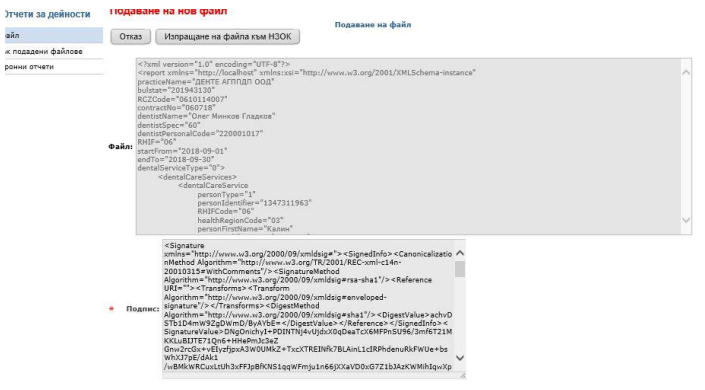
Отчети за дейности
файл
к подадени файлове
ронни отчети

Подаване на нов файл
Подаване на файл

Отказ
Изпращане на файла към НЗОК

Файл:
<?xml version="1.0" encoding="UTF-8"?>
<report xmlns="http://localhost" xmlns:xsi="http://www.w3.org/2001/XMLSchema-instance"
practiceName="ДЕНТЕ АГППДЛ ООД"
bulstat="201943130"
RCZCode="0610114007"
contractNo="060718"
dentistName="Олег Минков Гладков"
dentistSpec="60"
dentistPersonalCode="220001017"
RHIF="06"
startFrom="2018-09-01"
endTo="2018-09-30"
dentalServiceType="0">
<dentalCareServices>
<dentalCareService
personType="1"
personIdentifier="1347311963"
RHIFCode="06"
healthRegionCode="03"
personFirstName="Калин"

* Подпис:
<Signature xmlns="http://www.w3.org/2000/09/xmldsig#"><SignedInfo><CanonicalizationMethod Algorithm="http://www.w3.org/TR/2001/REC-xml-c14n-20010315#WithComments"/><SignatureMethod Algorithm="http://www.w3.org/2000/09/xmldsig#rsa-sha1"/><Reference URI=""><Transforms><Transform Algorithm="http://www.w3.org/2000/09/xmldsig#enveloped-signature"/></Transforms><DigestMethod Algorithm="http://www.w3.org/2000/09/xmldsig#sha1"/><DigestValue>achvDSTb1D4mW9ZgDWmD/ByAYbE=</DigestValue></Reference></SignedInfo><SignatureValue>DNgOnichyI+PDINTNj4vUjdxXQqDeaTcX6MFPnSU96/3mf6T21MKKLuBIJTE71Qn6+HHePmJc3eZ
Gnw2rcGx+vEIyzfjpxA3W0UMkZ+TxcXTREINfk7BLAinL1cIRPhdenuRkFWUe+bsWhXJ7pE/dAk1
/wBMkWRCuxLtUh3xFFJpBfKNS1qqWFmju1n66jXXaVD0xG7Z1bJAzKWMihIqwXp